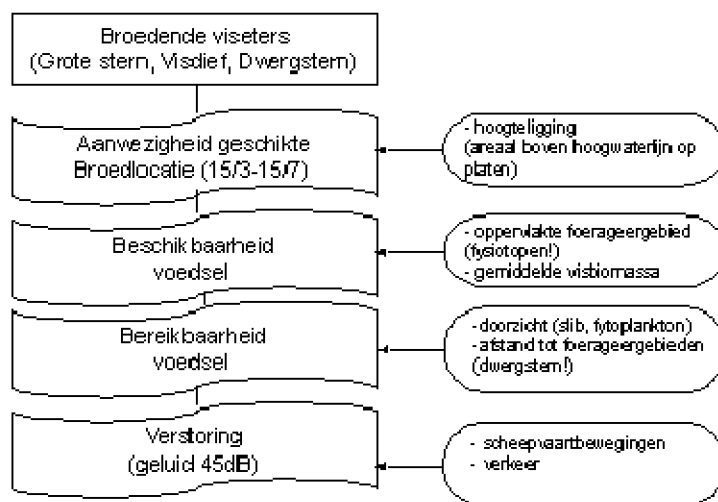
Broedende viseters (Grote stern, Visdief, Dwergstern)

Aanwezigheid geschikte Broedlocatie (15/3-15/7)

- hoogteligging (areaal boven hoogwaterlijn op platen)

Beschikbaarheid voedsel

- oppervlakte foerageergebied (fysiotopen!)
- gemiddelde visbiomassa

Bereikbaarheid voedsel

- doorzicht (slib, fytoplankton)
- afstand tot foerageergebieden (dwergstern!)

Verstoring (geluid 45dB)

- scheepvaartbewegingen
- verkeer